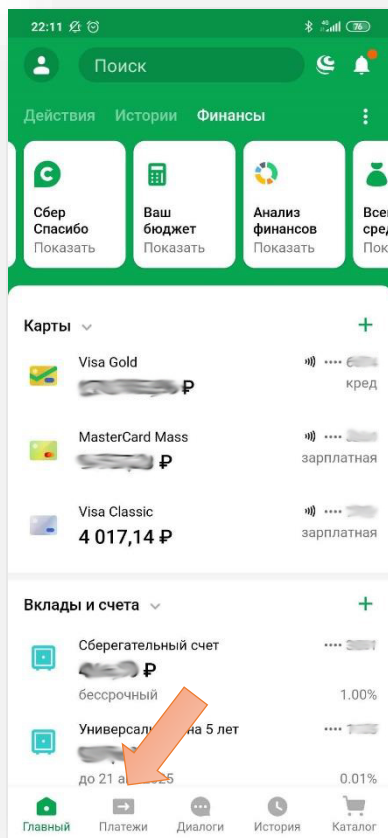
22:11 76

Поиск

Действия Истории Финансы

Сбер Спасибо
Показать

Ваш бюджет
Показать

Анализ финансов
Показать

Все сред
Пок

Карты

Visa Gold
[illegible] ₽
•••• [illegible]
кред

MasterCard Mass
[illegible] ₽
•••• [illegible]
зарплатная

Visa Classic
4 017,14 ₽
•••• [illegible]
зарплатная

Вклады и счета

Сберегательный счет
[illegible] ₽
бессрочный
•••• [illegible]
1.00%

Универсал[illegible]а 5 лет
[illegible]
до 21 а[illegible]25
•••• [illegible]
0.01%

Главный Платежи Диалоги История Каталог